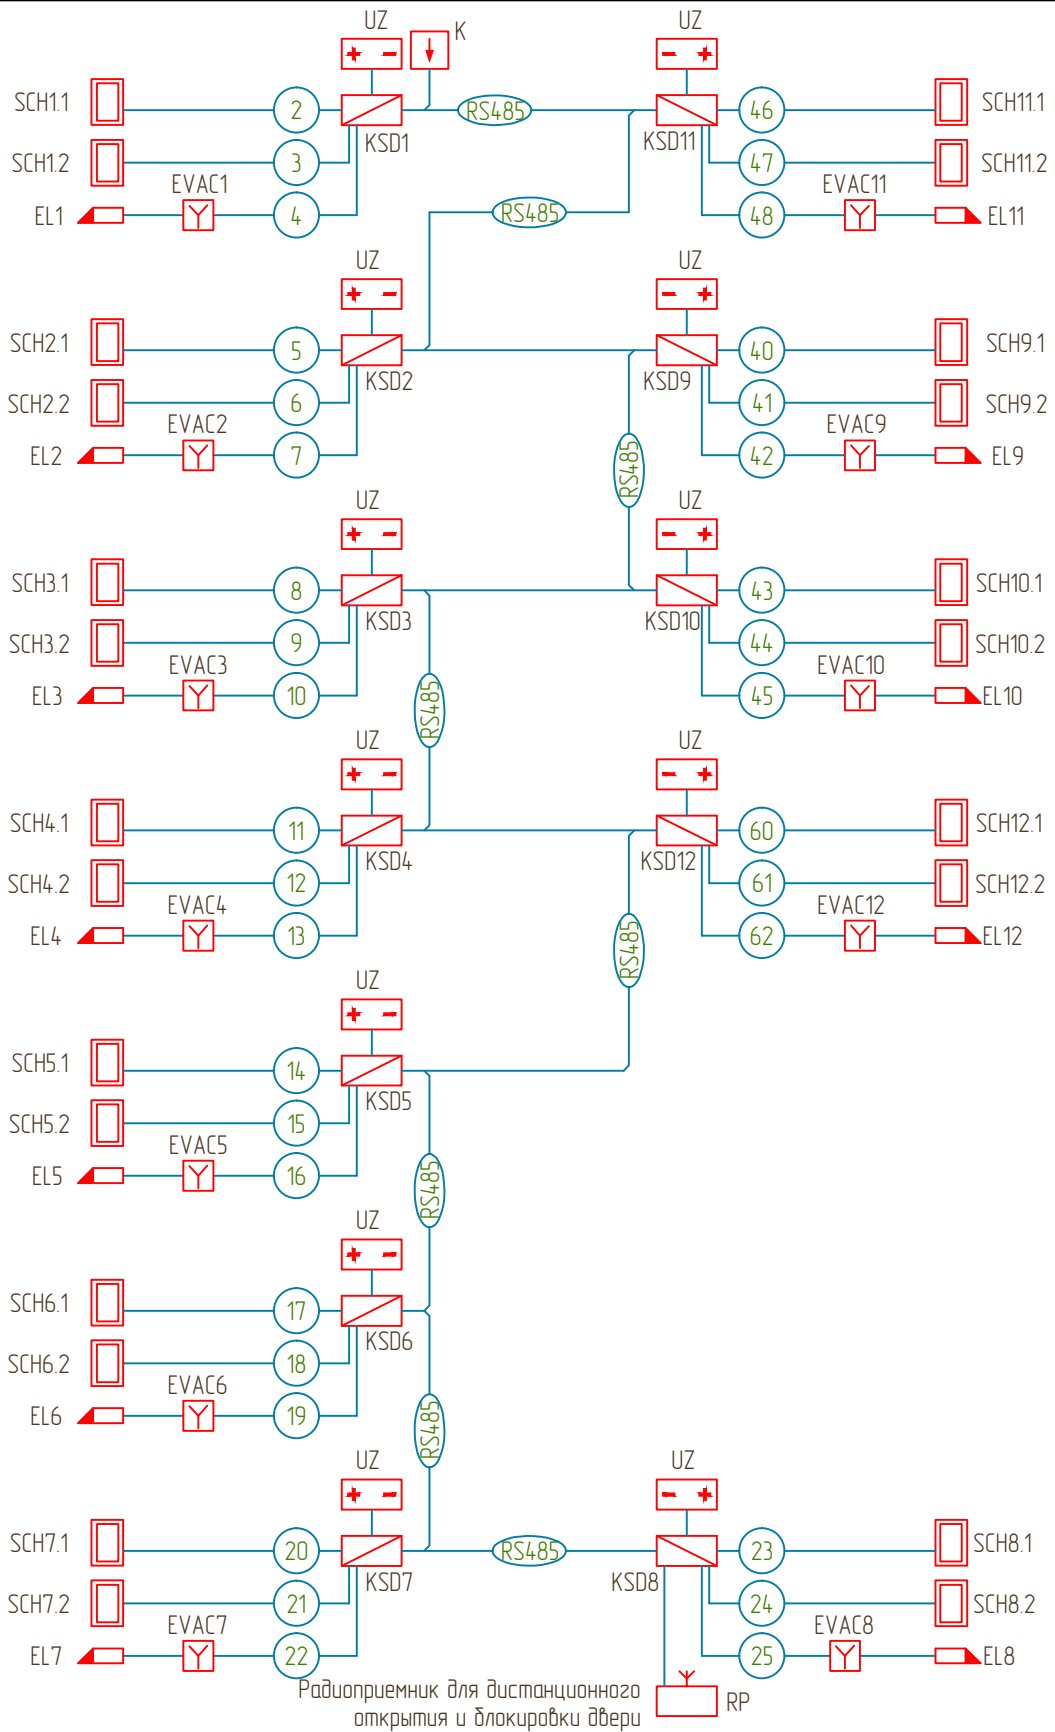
UZ
K
UZ
SCH1.1
2
RS485
46
SCH11.1
KSD1
KSD11
SCH1.2
3
47
SCH11.2
EVAC1
EVAC11
EL1
4
48
EL11
RS485
UZ
UZ
SCH2.1
5
40
SCH9.1
KSD2
KSD9
SCH2.2
6
41
SCH9.2
EVAC2
EVAC9
EL2
7
42
EL9
RS485
UZ
UZ
SCH3.1
8
43
SCH10.1
KSD3
KSD10
SCH3.2
9
44
SCH10.2
EVAC3
EVAC10
EL3
10
45
EL10
RS485
UZ
UZ
SCH4.1
11
60
SCH12.1
KSD4
KSD12
SCH4.2
12
61
SCH12.2
EVAC4
EVAC12
EL4
13
62
EL12
RS485
UZ
SCH5.1
14
KSD5
SCH5.2
15
EVAC5
EL5
16
RS485
UZ
SCH6.1
17
KSD6
SCH6.2
18
EVAC6
EL6
19
RS485
UZ
UZ
SCH7.1
20
RS485
23
SCH8.1
KSD7
KSD8
SCH7.2
21
24
SCH8.2
EVAC7
EVAC8
EL7
22
25
EL8
Радиоприемник для дистанционного открытия и блокировки двери
RP